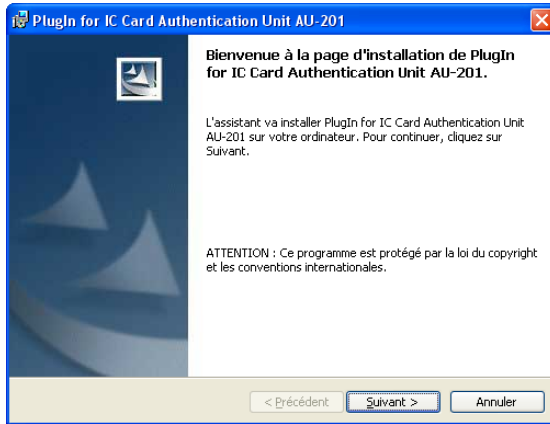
PlugIn for IC Card Authentication Unit AU-201

Bienvenue à la page d'installation de PlugIn for IC Card Authentication Unit AU-201.

L'assistant va installer PlugIn for IC Card Authentication Unit AU-201 sur votre ordinateur. Pour continuer, cliquez sur Suivant.

ATTENTION : Ce programme est protégé par la loi du copyright et les conventions internationales.

< Précédent
Suivant >
Annuler